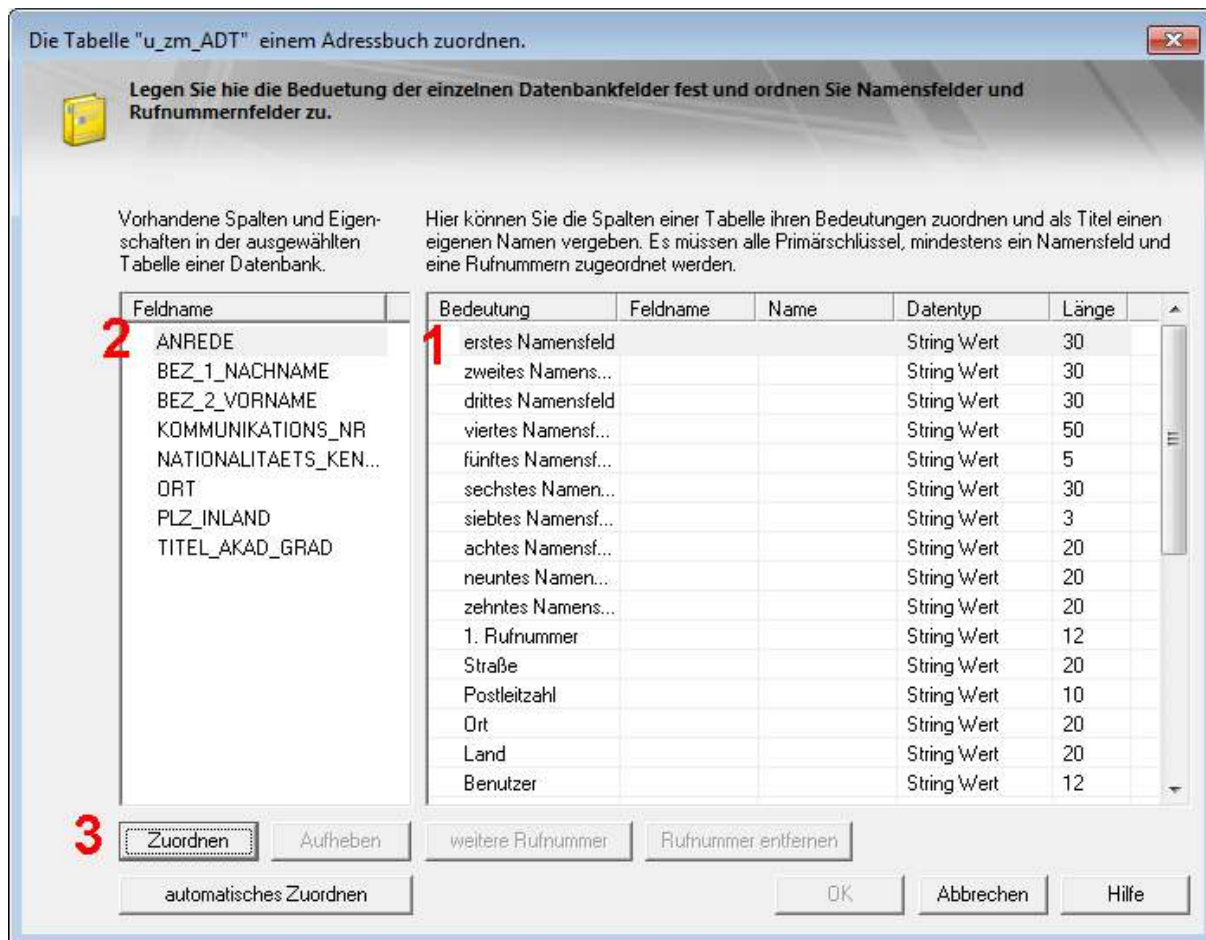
Die Tabelle "u_zm_ADT" einem Adressbuch zuordnen.

Legen Sie hie die Bedeutung der einzelnen Datenbankfelder fest und ordnen Sie Namensfelder und Rufnummernfelder zu.

Vorhandene Spalten und Eigenschaften in der ausgewählten Tabelle einer Datenbank.

Hier können Sie die Spalten einer Tabelle ihren Bedeutungen zuordnen und als Titel einen eigenen Namen vergeben. Es müssen alle Primärschlüssel, mindestens ein Namensfeld und eine Rufnummern zugeordnet werden.

| Feldname |
|---|
| ANREDE |
| BEZ_1_NACHNAME |
| BEZ_2_VORNAME |
| KOMMUNIKATIONS_NR |
| NATIONALITAETS_KEN... |
| ORT |
| PLZ_INLAND |
| TITEL_AKAD_GRAD |

2

1

| Bedeutung | Feldname | Name | Datentyp | Länge |
|---|---|---|---|---|
| erstes Namensfeld | | | String Wert | 30 |
| zweites Namens... | | | String Wert | 30 |
| drittes Namensfeld | | | String Wert | 30 |
| viertes Namensf... | | | String Wert | 50 |
| fünftes Namensf... | | | String Wert | 5 |
| sechstes Namen... | | | String Wert | 30 |
| siebtes Namensf... | | | String Wert | 3 |
| achtes Namensf... | | | String Wert | 20 |
| neuntes Namen... | | | String Wert | 20 |
| zehntes Namens... | | | String Wert | 20 |
| 1. Rufnummer | | | String Wert | 12 |
| Straße | | | String Wert | 20 |
| Postleitzahl | | | String Wert | 10 |
| Ort | | | String Wert | 20 |
| Land | | | String Wert | 20 |
| Benutzer | | | String Wert | 12 |

3

Zuordnen | Aufheben | weitere Rufnummer | Rufnummer entfernen

automatisches Zuordnen | OK | Abbrechen | Hilfe